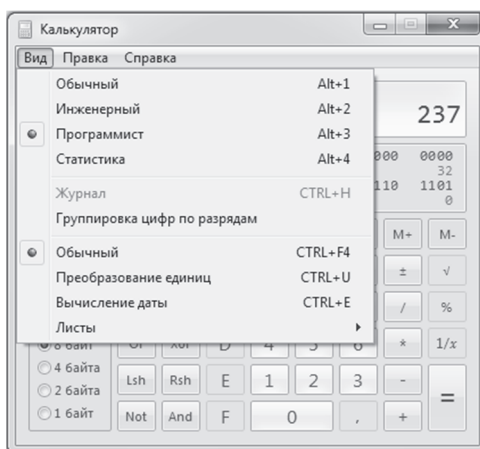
Калькулятор

Вид Правка Справка

Обычный Alt+1
Инженерный Alt+2
Программист Alt+3
Статистика Alt+4

Журнал CTRL+H
Группировка цифр по разрядам

Обычный CTRL+F4
Преобразование единиц CTRL+U
Вычисление даты CTRL+E
Листы

237

000 0000
32
110 1101
0

M+ M-
± √
/ %
* 1/x
- =
+

8 байт
4 байта
2 байта
1 байт

Or Xor D 4 5 6
Lsh Rsh E 1 2 3
Not And F 0 ,